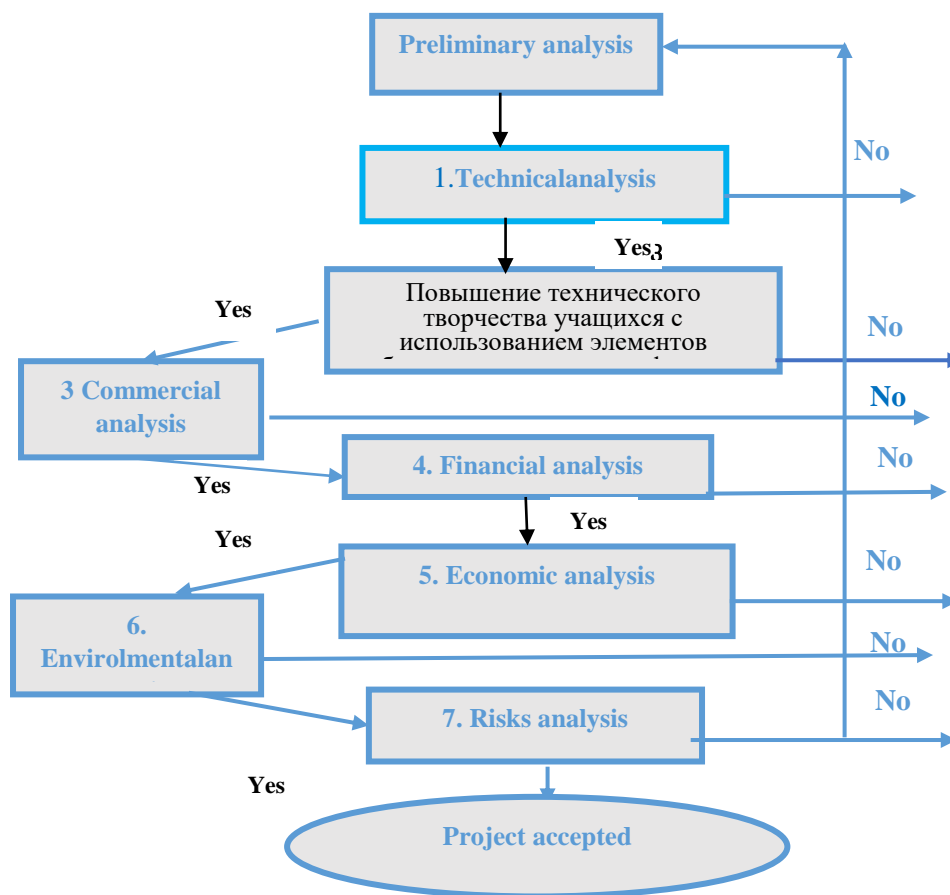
Preliminary analysis

No

1.Technicalanalysis

Yes3

Yes

Повышение технического творчества учащихся с использованием элементов

No

3 Commercial analysis

No

4. Financial analysis

No

Yes

Yes

Yes

5. Economic analysis

No

6. Envirolmentalan

No

7. Risks analysis

No

Yes

Project accepted